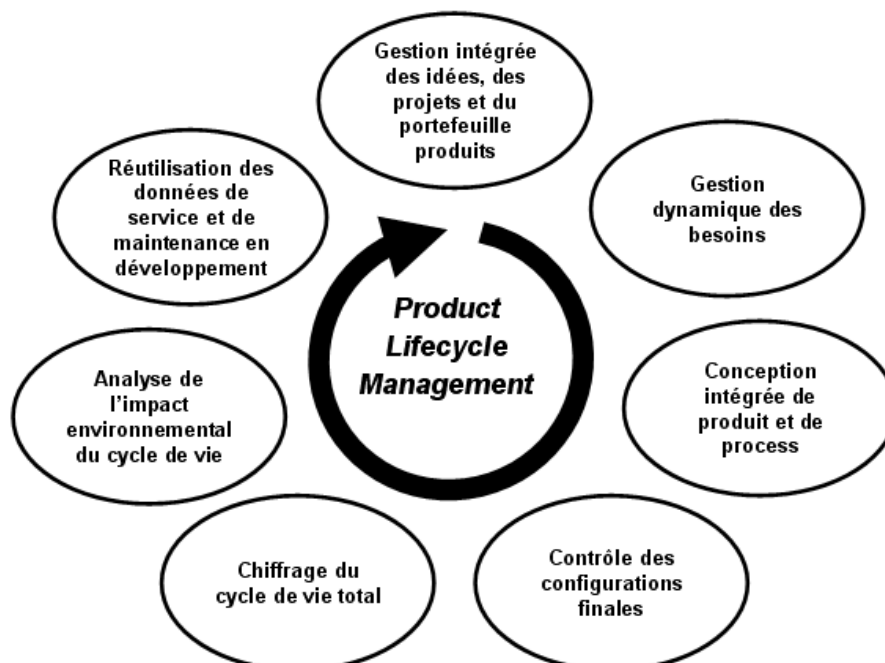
Gestion intégrée des idées, des projets et du portefeuille produits

Gestion dynamique des besoins

Conception intégrée de produit et de process

Contrôle des configurations finales

Chiffrage du cycle de vie total

Analyse de l'impact environnemental du cycle de vie

Réutilisation des données de service et de maintenance en développement

Product Lifecycle Management